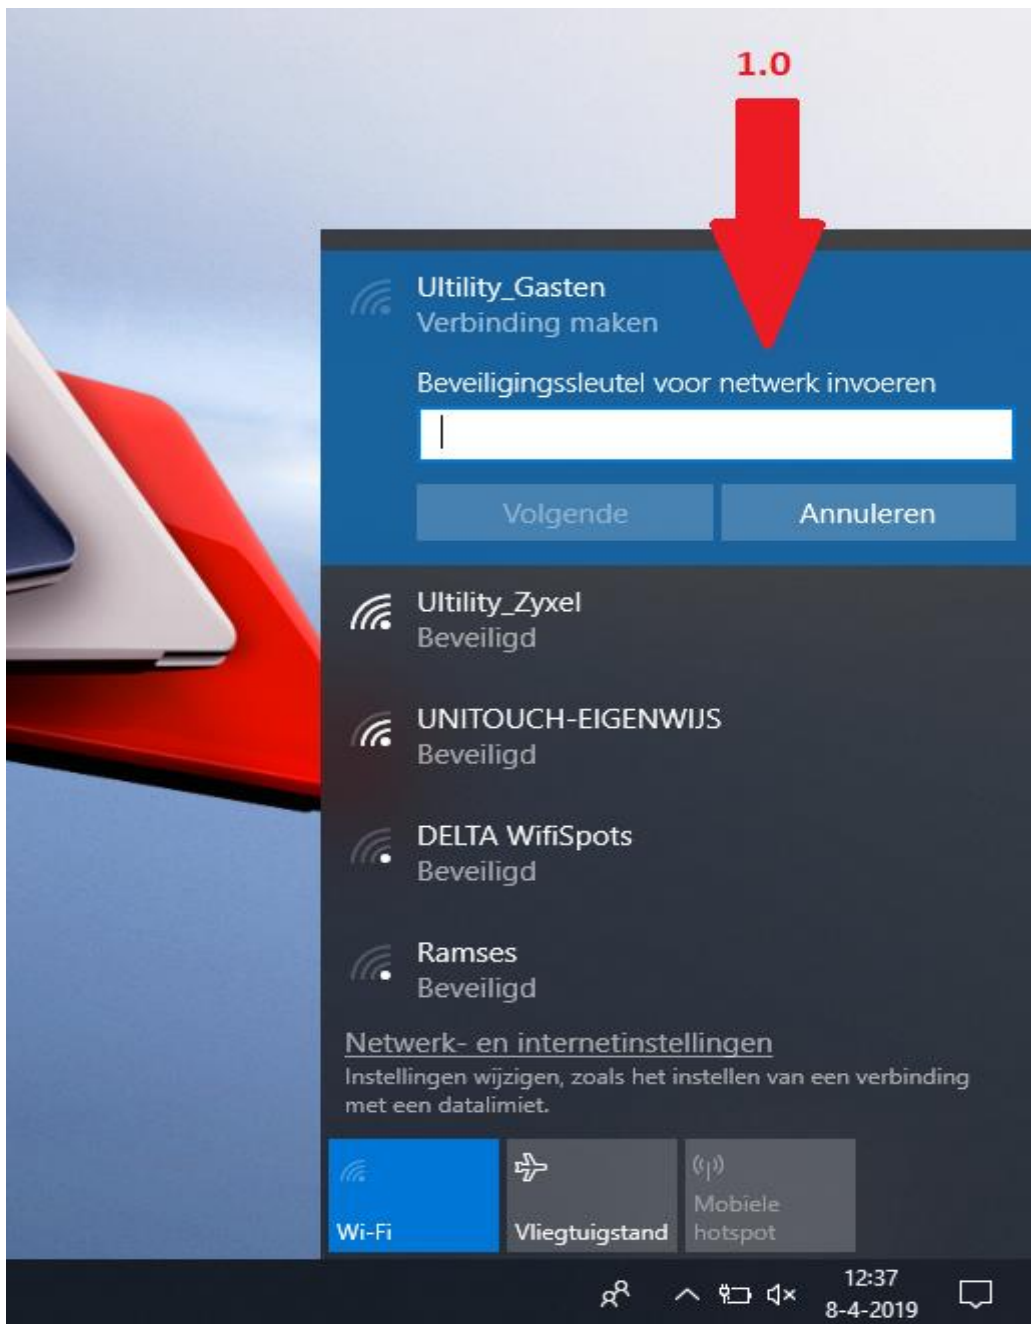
1.0

Ultility_Gasten
Verbinding maken

Beveiligingssleutel voor netwerk invoeren

Volgende
Annuleren

Ultility_Zyxel
Beveiligd

UNITOUCH-EIGENWIJS
Beveiligd

DELTA WifiSpots
Beveiligd

Ramses
Beveiligd

Netwerk- en internetinstellingen
Instellingen wijzigen, zoals het instellen van een verbinding met een datalimiet.

Wi-Fi
Vliegtuigstand
Mobiele hotspot

12:37
8-4-2019